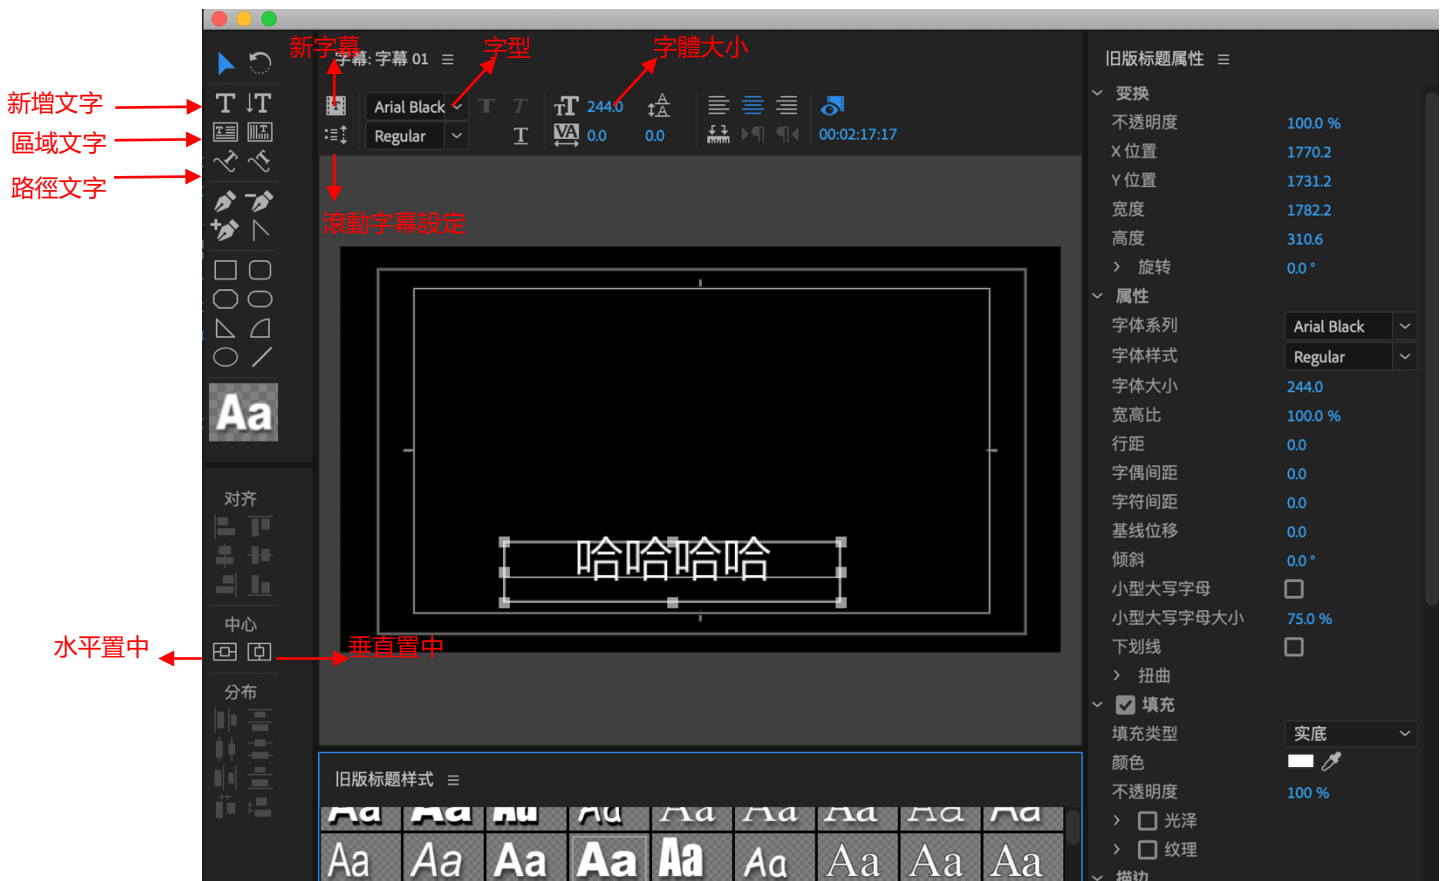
新字幕
字型
字體大小
字幕: 字幕 01 ≡
Arial Black
Regular
244.0
0.0
0.0
00:02:17:17
新增文字
區域文字
路徑文字
滾動字幕設定
Aa
哈哈哈哈
对齐
中心
水平置中
垂直置中
分布
旧版标题样式 ≡
Aa Aa Aa Aa Aa Aa Aa Aa Aa
Aa Aa Aa Aa Aa Aa Aa Aa Aa
旧版标题属性 ≡
变换
不透明度 100.0 %
X 位置 1770.2
Y 位置 1731.2
宽度 1782.2
高度 310.6
旋转 0.0 °
属性
字体系列 Arial Black
字体样式 Regular
字体大小 244.0
宽高比 100.0 %
行距 0.0
字偶间距 0.0
字符间距 0.0
基线位移 0.0
倾斜 0.0 °
小型大写字母
小型大写字母大小 75.0 %
下划线
扭曲
填充
填充类型 实底
颜色
不透明度 100 %
光泽
纹理
描边